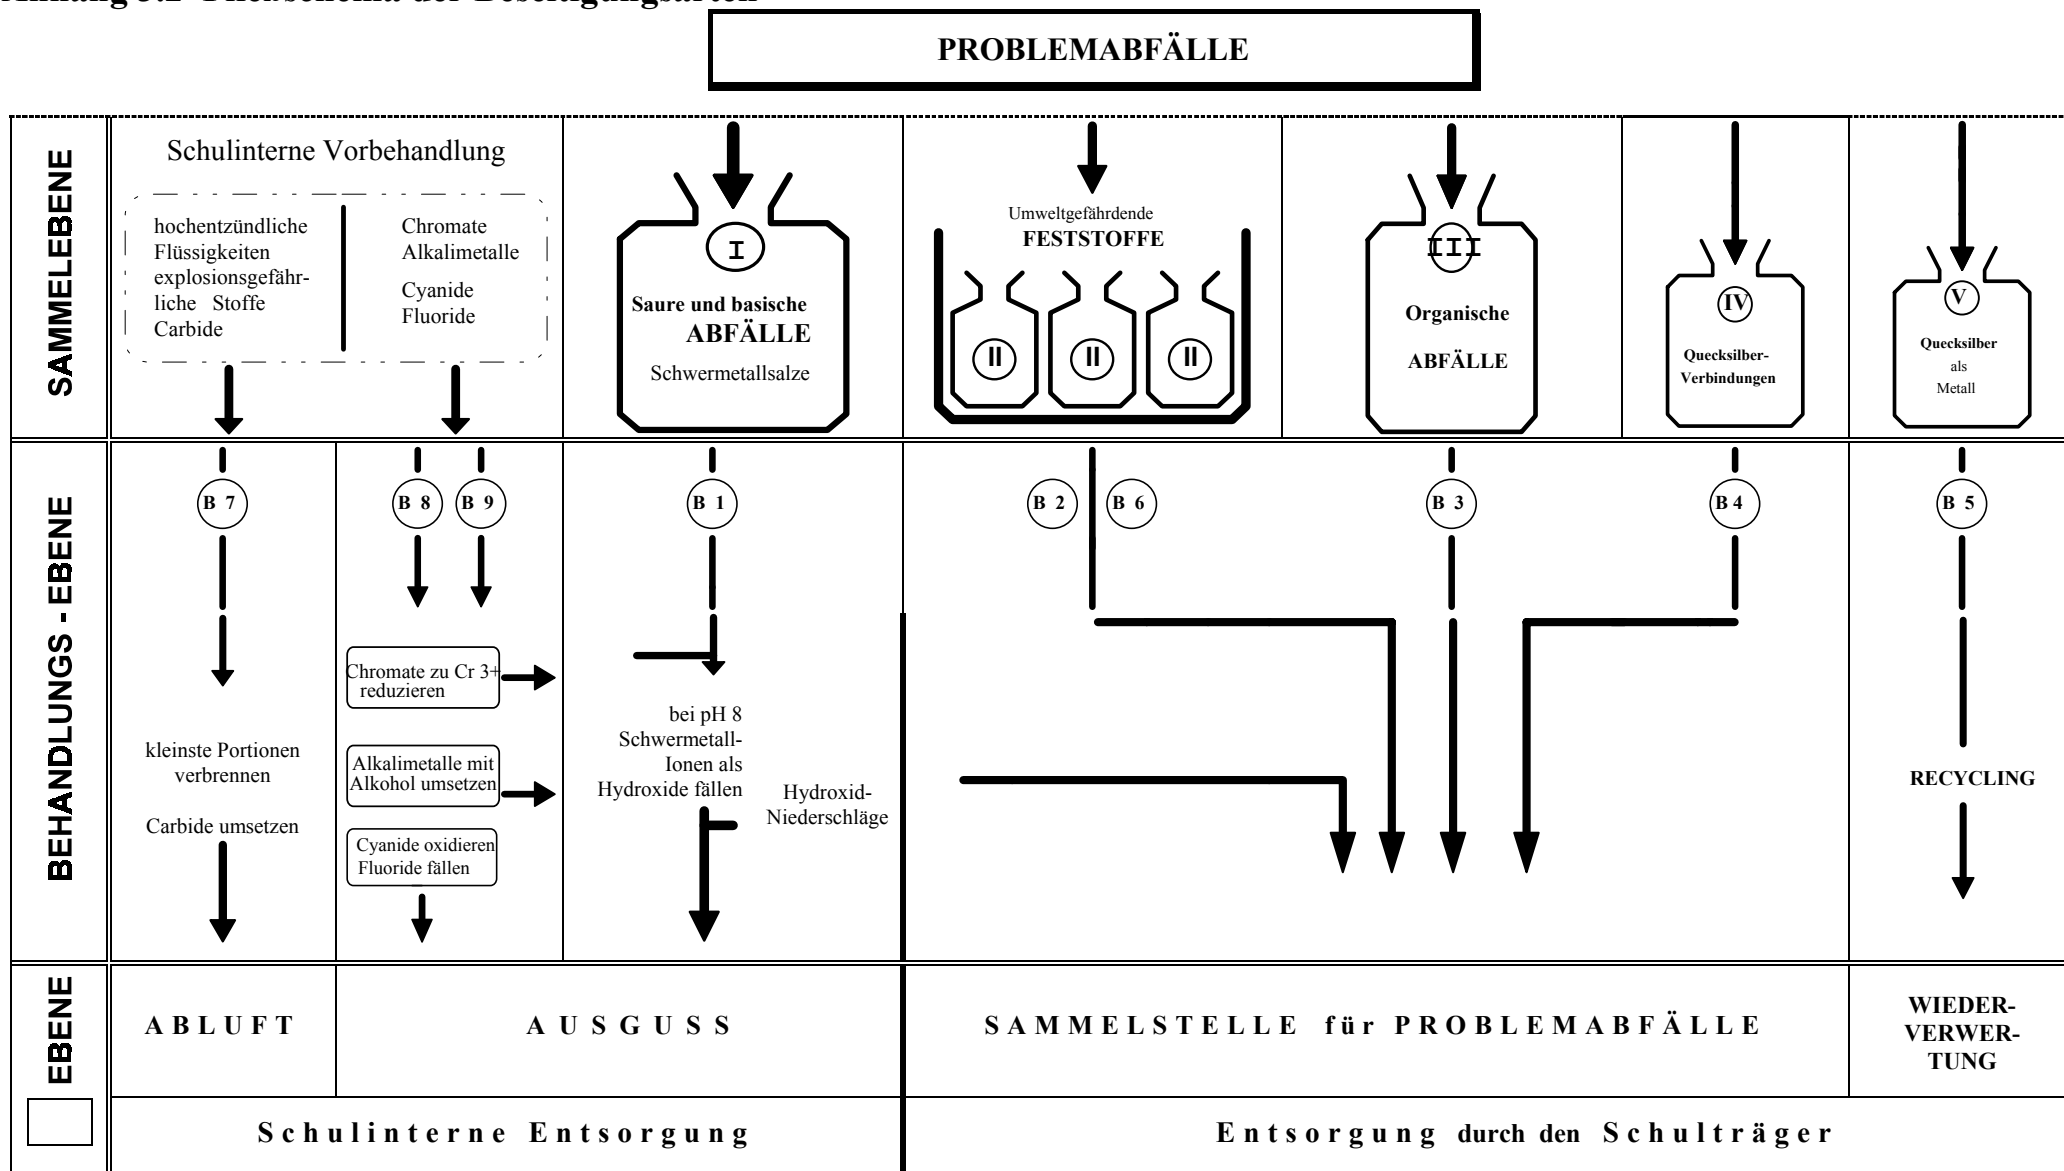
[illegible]

PROBLEMABFÄLLE

SAMMELEBENE

Schulinterne Vorbehandlung

hochentzündliche Flüssigkeiten explosionsgefährliche Stoffe Carbide

Chromate Alkalimetalle Cyanide Fluoride

I

Saure und basische ABFÄLLE Schwermetallsalze

Umweltgefährdende FESTSTOFFE

II II II

III

Organische ABFÄLLE

IV

Quecksilber-Verbindungen

V

Quecksilber als Metall

BEHANDLUNGS - EBENE

B 7

B 8 B 9

B 1

B 2 B 6

B 3

B 4

B 5

Chromate zu Cr 3+ reduzieren

Alkalimetalle mit Alkohol umsetzen

Cyanide oxidieren Fluoride fällen

kleinste Portionen verbrennen

Carbide umsetzen

bei pH 8 Schwermetall-Ionen als Hydroxide fällen

Hydroxid-Niederschläge

RECYCLING

EBENE

ABLUFT

AUSGUSS

SAMMELSTELLE für PROBLEMABFÄLLE

WIEDERVERWERTUNG

Schulinterne Entsorgung

Entsorgung durch den Schulträger